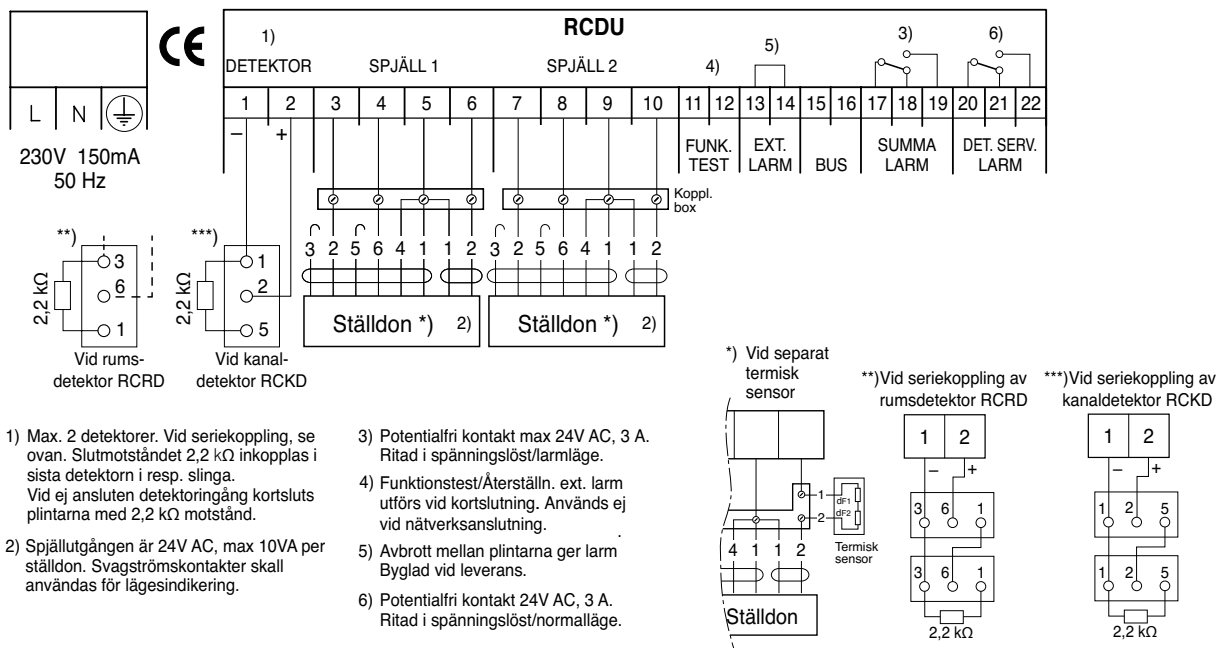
CE

L N

230V 150mA
50 Hz

RCDU

1)
DETEKTOR

SPJÄLL 1

SPJÄLL 2

4)

5)

3)

6)

| 1 | 2 | 3 | 4 | 5 | 6 | 7 | 8 | 9 | 10 | 11 | 12 | 13 | 14 | 15 | 16 | 17 | 18 | 19 | 20 | 21 | 22 |
|---|---|---|---|---|---|---|---|---|---|---|---|---|---|---|---|---|---|---|---|---|---|

– +

FUNK. TEST

EXT. LARM

BUS

SUMMA LARM

DET. SERV. LARM

Koppl. box

**)
3
6
1
2,2 kΩ
Vid rums- detektor RCRD

***)
1
2
5
2,2 kΩ
Vid kanal- detektor RCKD

3 2 5 6 4 1 1 2
Ställdon *) 2)

3 2 5 6 4 1 1 2
Ställdon *) 2)

1) Max. 2 detektorer. Vid seriekoppling, se ovan. Slutmotståndet 2,2 kΩ inkopplas i sista detektorn i resp. slinga.
Vid ej ansluten detektoringång kortsluts plintarna med 2,2 kΩ motstånd.

2) Spjällutgången är 24V AC, max 10VA per ställdon. Svagströmskontakter skall användas för lägesindikering.

3) Potentialfri kontakt max 24V AC, 3 A. Ritad i spänningslöst/larmläge.

4) Funktionstest/Återställn. ext. larm utförs vid kortslutning. Används ej vid nätverksanslutning.

5) Avbrott mellan plintarna ger larm Byglad vid leverans.

6) Potentialfri kontakt 24V AC, 3 A. Ritad i spänningslöst/normalläge.

*) Vid separat termisk sensor

1
2
dF1
dF2
Termisk sensor

4 1 1 2
Ställdon

**)Vid seriekoppling av rumsdetektor RCRD

1 2
– +
3 6 1
3 6 1
2,2 kΩ

***)Vid seriekoppling av kanaldetektor RCKD

1 2
– +
1 2 5
1 2 5
2,2 kΩ